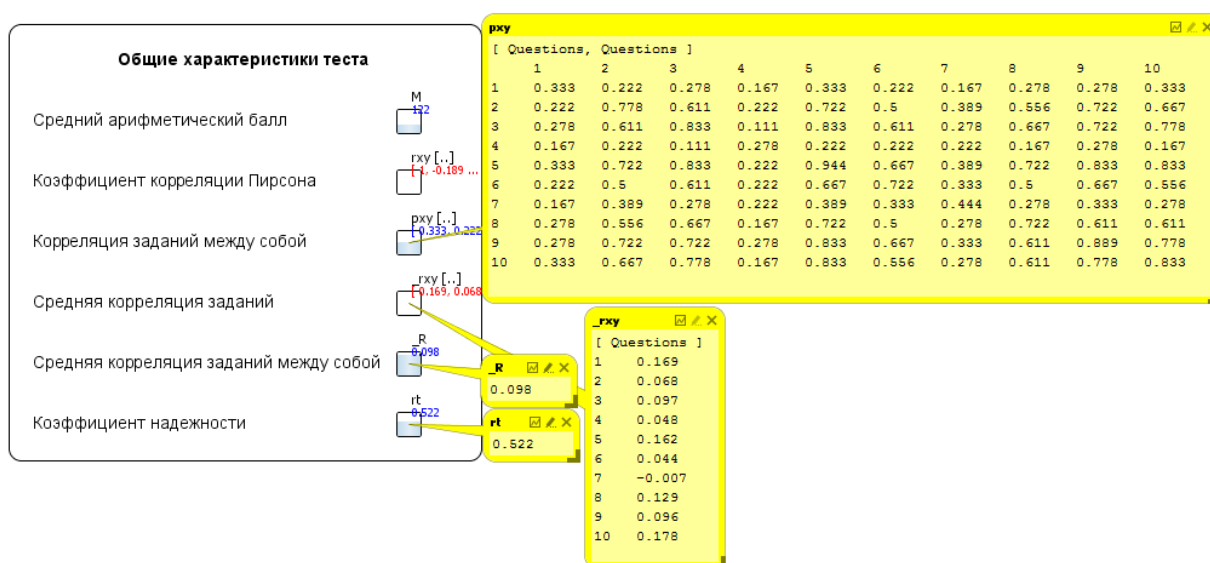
Общие характеристики теста

Средний арифметический балл
M
122

Коэффициент корреляции Пирсона
rxy [..]
[1, -0.189 ...

Корреляция заданий между собой
pxy [..]
[0.333, 0.222

Средняя корреляция заданий
rxy [..]
[0.169, 0.068

Средняя корреляция заданий между собой
R
0.098

Коэффициент надежности
rt
0.522

pxy
[ Questions, Questions ]

| | 1 | 2 | 3 | 4 | 5 | 6 | 7 | 8 | 9 | 10 |
|---|---|---|---|---|---|---|---|---|---|---|
| 1 | 0.333 | 0.222 | 0.278 | 0.167 | 0.333 | 0.222 | 0.167 | 0.278 | 0.278 | 0.333 |
| 2 | 0.222 | 0.778 | 0.611 | 0.222 | 0.722 | 0.5 | 0.389 | 0.556 | 0.722 | 0.667 |
| 3 | 0.278 | 0.611 | 0.833 | 0.111 | 0.833 | 0.611 | 0.278 | 0.667 | 0.722 | 0.778 |
| 4 | 0.167 | 0.222 | 0.111 | 0.278 | 0.222 | 0.222 | 0.222 | 0.167 | 0.278 | 0.167 |
| 5 | 0.333 | 0.722 | 0.833 | 0.222 | 0.944 | 0.667 | 0.389 | 0.722 | 0.833 | 0.833 |
| 6 | 0.222 | 0.5 | 0.611 | 0.222 | 0.667 | 0.722 | 0.333 | 0.5 | 0.667 | 0.556 |
| 7 | 0.167 | 0.389 | 0.278 | 0.222 | 0.389 | 0.333 | 0.444 | 0.278 | 0.333 | 0.278 |
| 8 | 0.278 | 0.556 | 0.667 | 0.167 | 0.722 | 0.5 | 0.278 | 0.722 | 0.611 | 0.611 |
| 9 | 0.278 | 0.722 | 0.722 | 0.278 | 0.833 | 0.667 | 0.333 | 0.611 | 0.889 | 0.778 |
| 10 | 0.333 | 0.667 | 0.778 | 0.167 | 0.833 | 0.556 | 0.278 | 0.611 | 0.778 | 0.833 |

_rxy
[ Questions ]

| | |
|---|---|
| 1 | 0.169 |
| 2 | 0.068 |
| 3 | 0.097 |
| 4 | 0.048 |
| 5 | 0.162 |
| 6 | 0.044 |
| 7 | -0.007 |
| 8 | 0.129 |
| 9 | 0.096 |
| 10 | 0.178 |

_R
0.098

rt
0.522